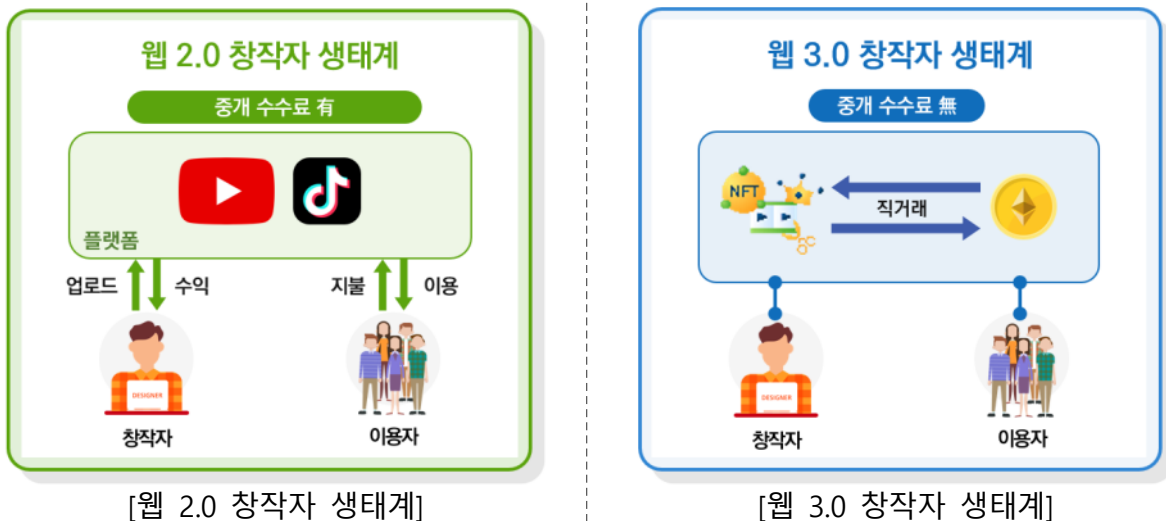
웹 2.0 창작자 생태계

중개 수수료 有

플랫폼

업로드 수익 지불 이용

DESIGNER

창작자 이용자

[웹 2.0 창작자 생태계]

웹 3.0 창작자 생태계

중개 수수료 無

NFT

직거래

DESIGNER

창작자 이용자

[웹 3.0 창작자 생태계]